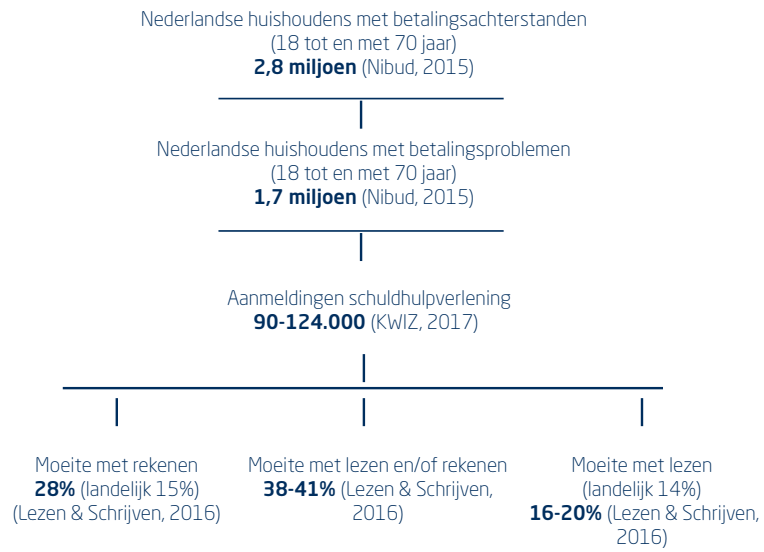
Nederlandse huishoudens met betalingsachterstanden
(18 tot en met 70 jaar)
**2,8 miljoen** (Nibud, 2015)

Nederlandse huishoudens met betalingsproblemen
(18 tot en met 70 jaar)
**1,7 miljoen** (Nibud, 2015)

Aanmeldingen schuldhulpverlening
**90-124.000** (KWIZ, 2017)

Moeite met rekenen
**28%** (landelijk 15%)
(Lezen & Schrijven, 2016)

Moeite met lezen en/of rekenen
**38-41%** (Lezen & Schrijven, 2016)

Moeite met lezen
(landelijk 14%)
**16-20%** (Lezen & Schrijven, 2016)